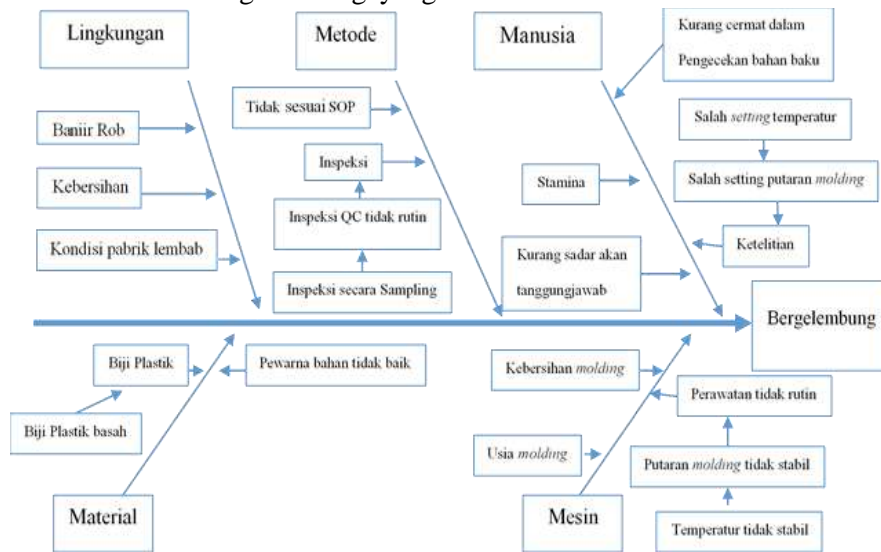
Lingkungan

Metode

Manusia

Kurang cermat dalam Pengecekan bahan baku

Tidak sesuai SOP

Baniir Rob

Salah *setting* temperatur

Inspeksi

Kebersihan

Stamina

Salah setting putaran *molding*

Inspeksi QC tidak rutin

Ketelitian

Kondisi pabrik lembab

Kurang sadar akan tanggungjawab

Inspeksi secara Sampling

Bergelembung

Biji Plastik

Pewarna bahan tidak baik

Kebersihan *molding*

Perawatan tidak rutin

Biji Plastik basah

Usia *molding*

Putaran *molding* tidak stabil

Material

Mesin

Temperatur tidak stabil